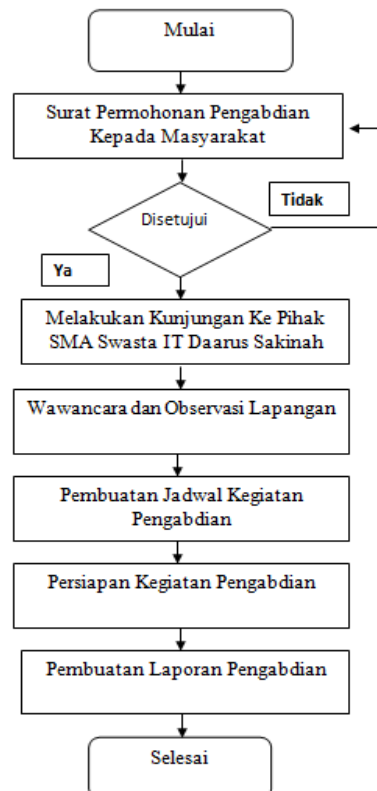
Mulai

Surat Permohonan Pengabdian Kepada Masyarakat

Disetujui

Tidak

Ya

Melakukan Kunjungan Ke Pihak SMA Swasta IT Daarus Sakinah

Wawancara dan Observasi Lapangan

Pembuatan Jadwal Kegiatan Pengabdian

Persiapan Kegiatan Pengabdian

Pembuatan Laporan Pengabdian

Selesai